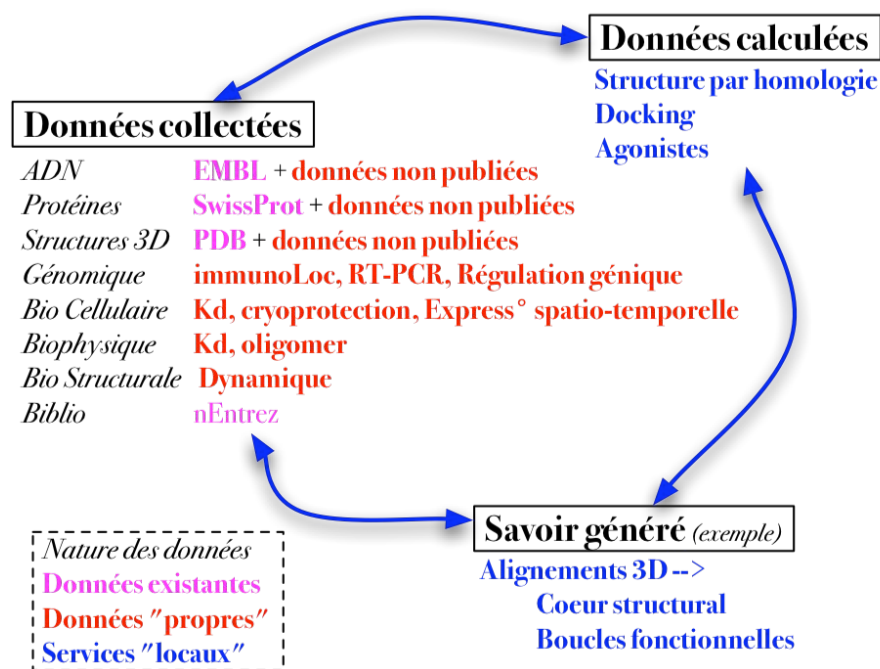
Données calculées
Structure par homologie
Docking
Agonistes

Données collectées
ADN EMBL + données non publiées
Protéines SwissProt + données non publiées
Structures 3D PDB + données non publiées
Génomique immunoLoc, RT-PCR, Régulation génique
Bio Cellulaire Kd, cryoprotection, Express° spatio-temporelle
Biophysique Kd, oligomer
Bio Structurale Dynamique
Biblio nEntrez

Nature des données
Données existantes
Données "propres"
Services "locaux"

Savoir généré (exemple)
Alignements 3D -->
Coeur structural
Boucles fonctionnelles